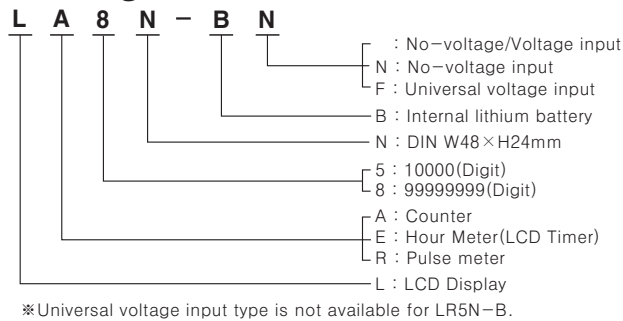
L A 8 N – B N

: No–voltage/Voltage input
N : No–voltage input
F : Universal voltage input

B : Internal lithium battery

N : DIN W48×H24mm

5 : 10000(Digit)
8 : 99999999(Digit)

A : Counter
E : Hour Meter(LCD Timer)
R : Pulse meter

L : LCD Display

※Universal voltage input type is not available for LR5N–B.